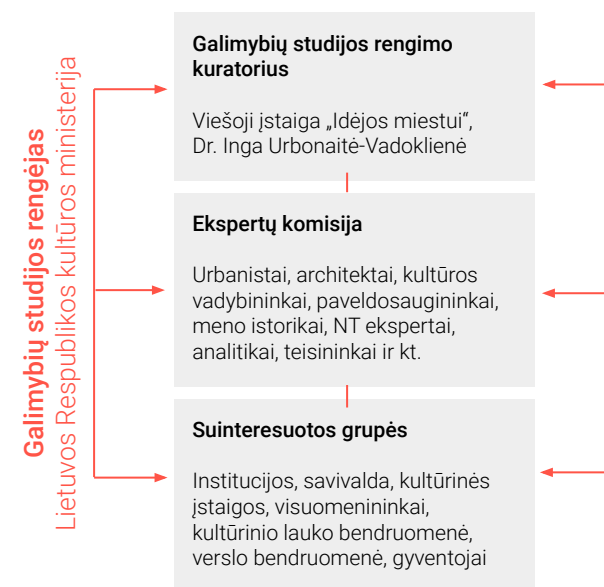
Galimybių studijos rengėjas
Lietuvos Respublikos kultūros ministerija

Galimybių studijos rengimo kuratorius

Viešoji įstaiga „Idėjos miestui", Dr. Inga Urbonaitė-Vadoklienė

Ekspertų komisija

Urbanistai, architektai, kultūros vadybininkai, paveldosaugininkai, meno istorikai, NT ekspertai, analitikai, teisininkai ir kt.

Suinteresuotos grupės

Institucijos, savivalda, kultūrinės įstaigos, visuomenininkai, kultūrinio lauko bendruomenė, verslo bendruomenė, gyventojai